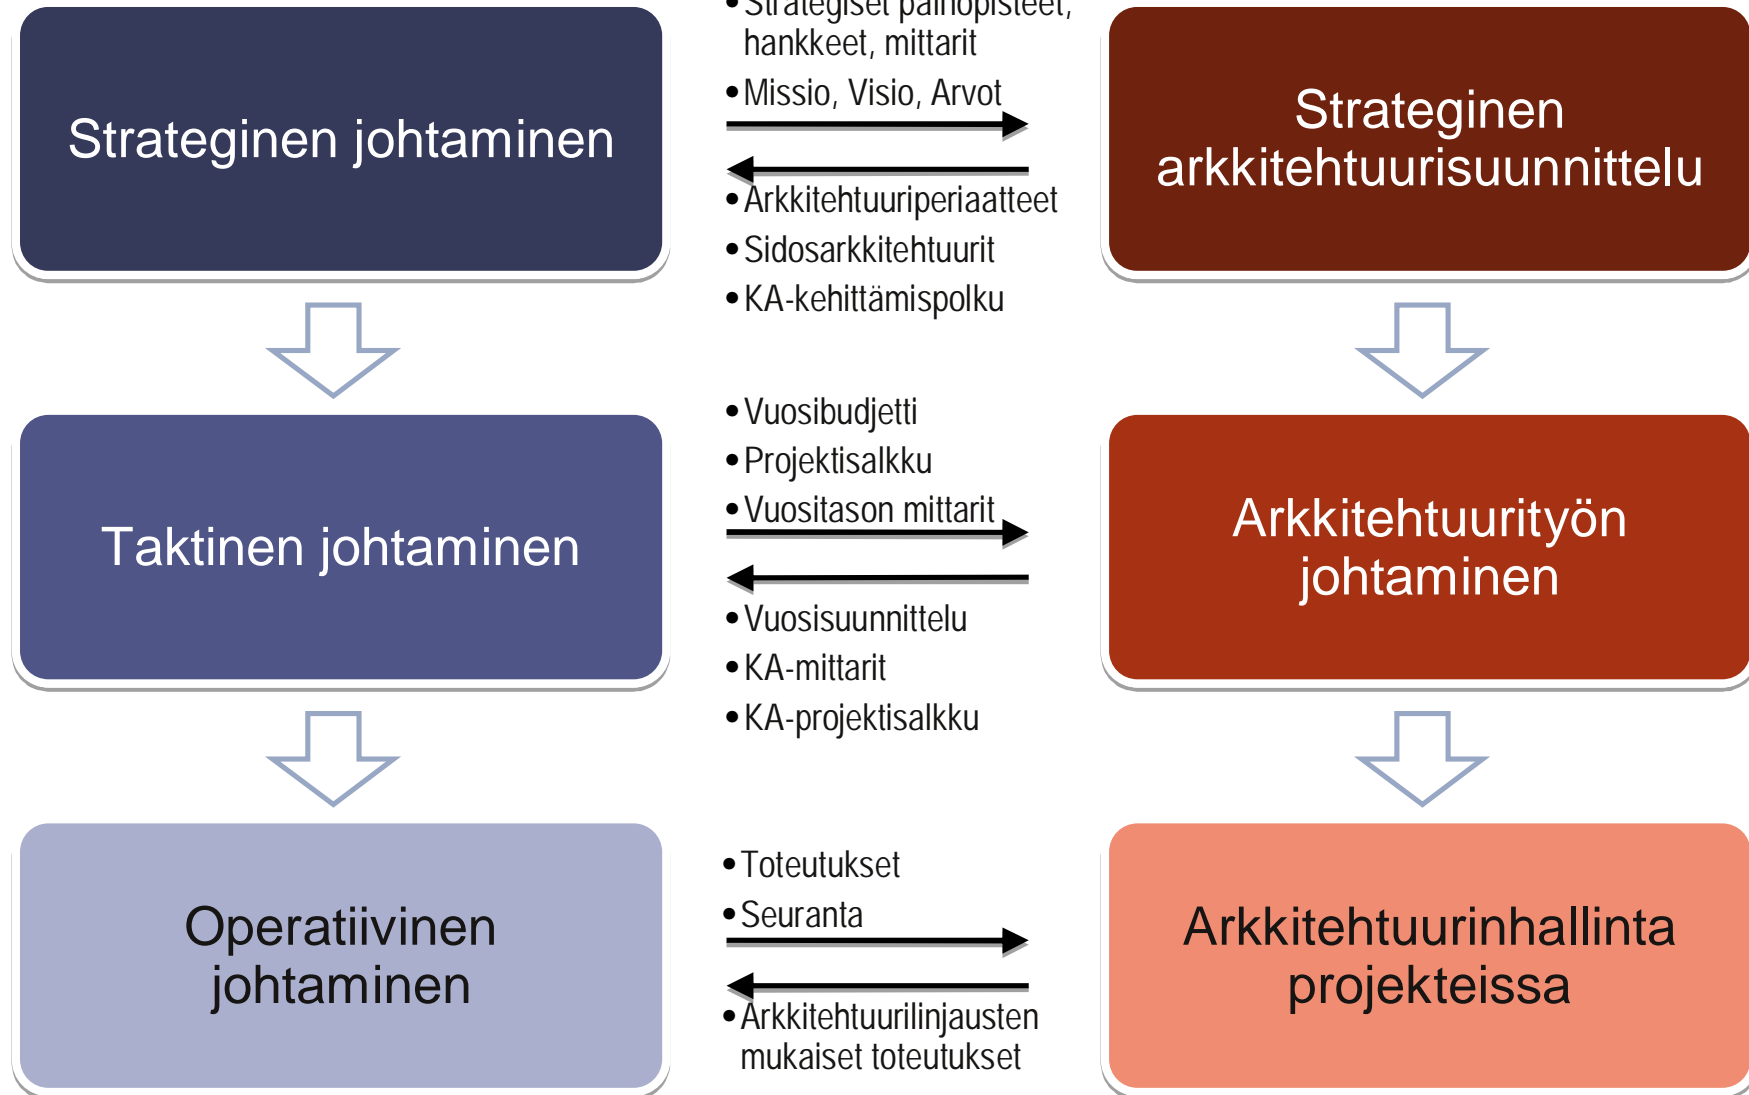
Strateginen johtaminen

• Strategiset painopisteet, hankkeet, mittarit
• Missio, Visio, Arvot

• Arkkitehtuuriperiaatteet
• Sidosarkkitehtuurit
• KA-kehittämispolku

Strateginen arkkitehtuurisuunnittelu

Taktinen johtaminen

• Vuosibudjetti
• Projektisalkku
• Vuositason mittarit

• Vuosisuunnittelu
• KA-mittarit
• KA-projektisalkku

Arkkitehtuurityön johtaminen

Operatiivinen johtaminen

• Toteutukset
• Seuranta

• Arkkitehtuurilinjausten mukaiset toteutukset

Arkkitehtuurinhallinta projekteissa